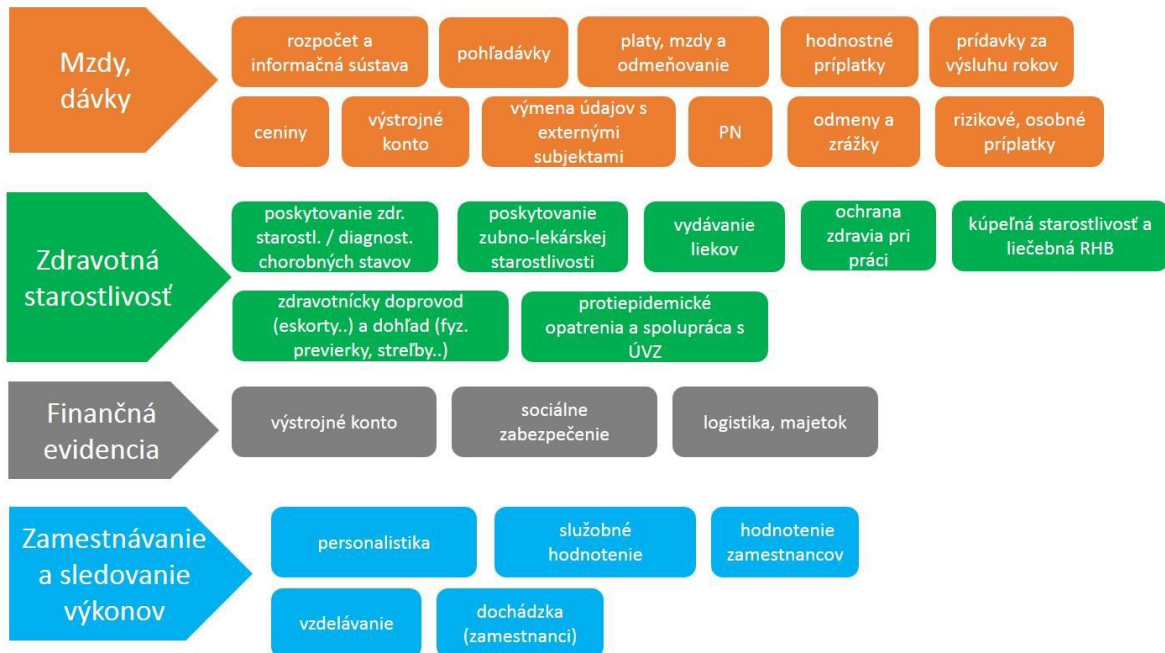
Mzdy, dávky

rozpočet a informačná sústava

pohľadávky

platy, mzdy a odmeňovanie

hodnostné príplatky

prídavky za výsluhu rokov

ceniny

výstrojné konto

výmena údajov s externými subjektami

PN

odmeny a zrážky

rizikové, osobné príplatky

Zdravotná starostlivosť

poskytovanie zdr. starostl. / diagnost. chorobných stavov

poskytovanie zubno-lekárskej starostlivosti

vydávanie liekov

ochrana zdravia pri práci

kúpeľná starostlivosť a liečebná RHB

zdravotnícky doprovod (eskorty..) a dohľad (fyz. previerky, streľby..)

protiepidemické opatrenia a spolupráca s ÚVZ

Finančná evidencia

výstrojné konto

sociálne zabezpečenie

logistika, majetok

Zamestnávanie a sledovanie výkonov

personalistika

služobné hodnotenie

hodnotenie zamestnancov

vzdelávanie

dochádzka (zamestnanci)